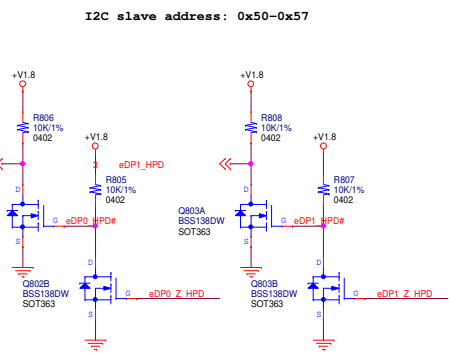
I2C slave address: 0x50~0x57

+V1.8
R806
10K/1%
0402

+V1.8
R805
10K/1%
0402

3 eDP1_HPD

D
G eDP0_HPD#
S

D
G eDP0_Z_HPD
S

Q802B
BSS138DW
SOT363

+V1.8
R808
10K/1%
0402

+V1.8
R807
10K/1%
0402

Q803A
BSS138DW
SOT363

D
G eDP1_HPD#
S

D
G eDP1_Z_HPD
S

Q803B
BSS138DW
SOT363